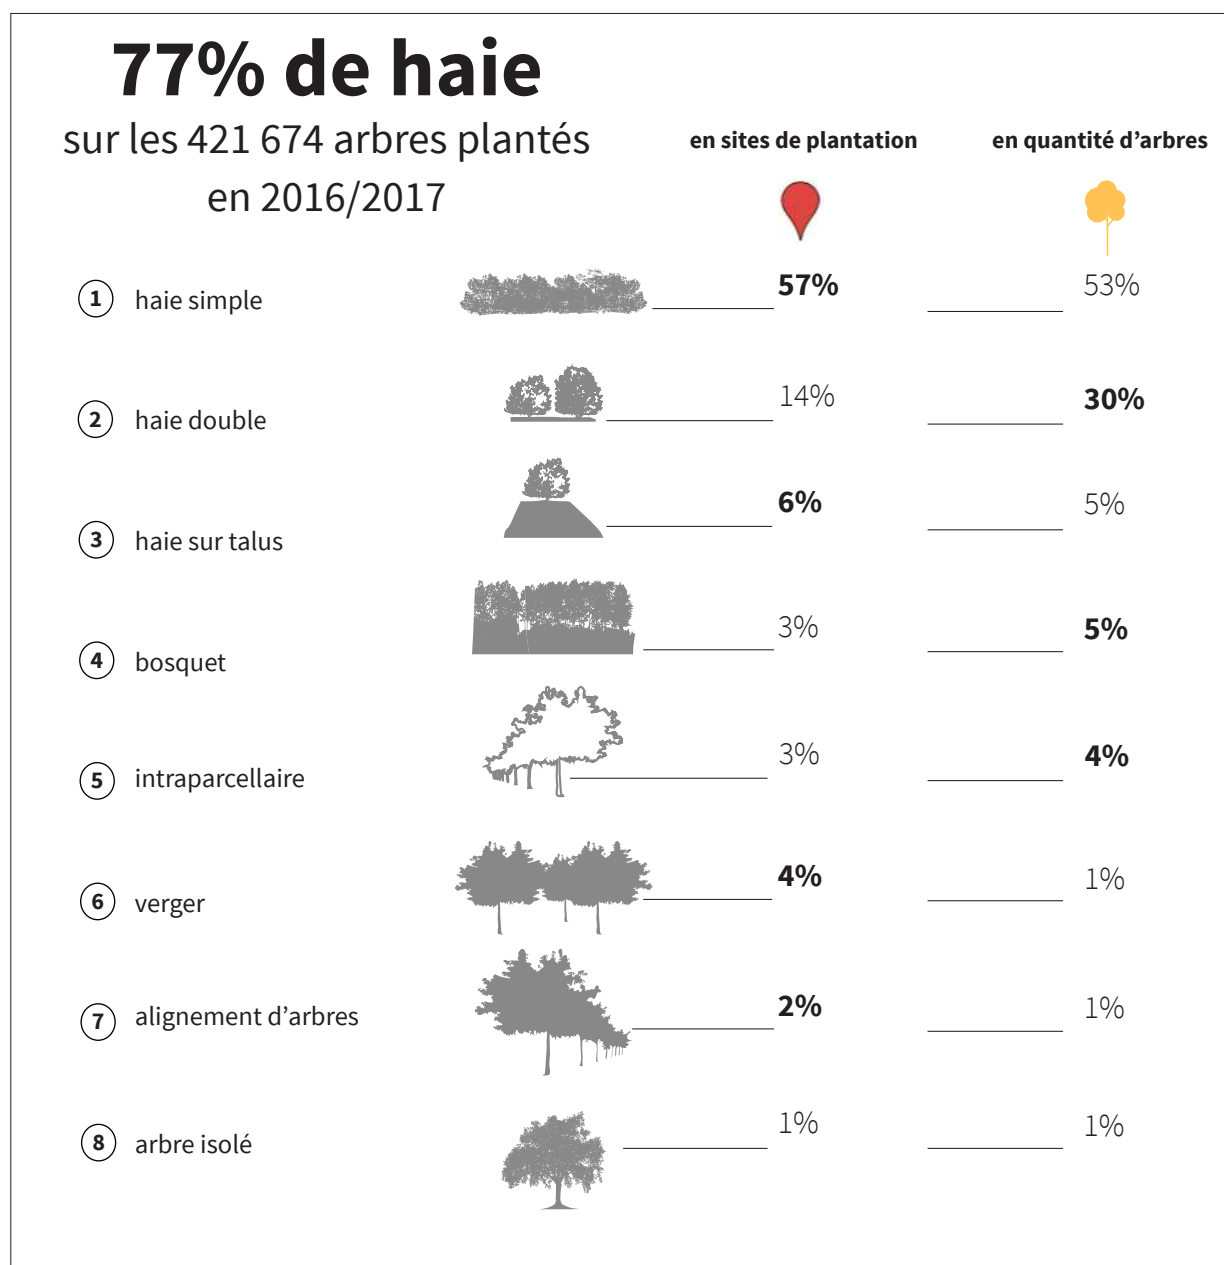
77% de haie

sur les 421 674 arbres plantés en 2016/2017

| | en sites de plantation | en quantité d'arbres |
|---|---|---|
| 1 haie simple | **57%** | 53% |
| 2 haie double | 14% | **30%** |
| 3 haie sur talus | **6%** | 5% |
| 4 bosquet | 3% | **5%** |
| 5 intraparcellaire | 3% | **4%** |
| 6 verger | **4%** | 1% |
| 7 alignement d'arbres | **2%** | 1% |
| 8 arbre isolé | 1% | 1% |